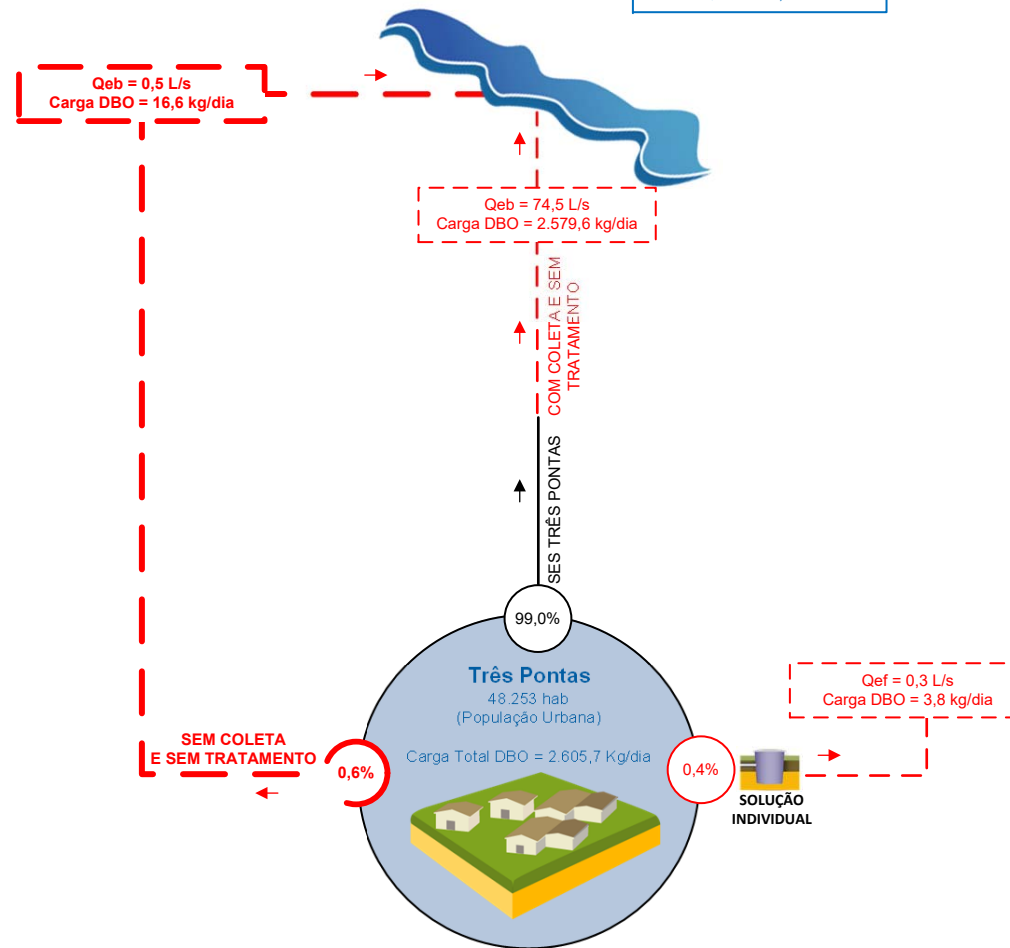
Qeb = 0,5 L/s
Carga DBO = 16,6 kg/dia

Qeb = 74,5 L/s
Carga DBO = 2.579,6 kg/dia

COM COLETA E SEM TRATAMENTO

SES TRÊS PONTAS

99,0%

Três Pontas
48.253 hab
(População Urbana)

Carga Total DBO = 2.605,7 Kg/dia

SEM COLETA
E SEM TRATAMENTO

0,6%

0,4%

SOLUÇÃO INDIVIDUAL

Qef = 0,3 L/s
Carga DBO = 3,8 kg/dia